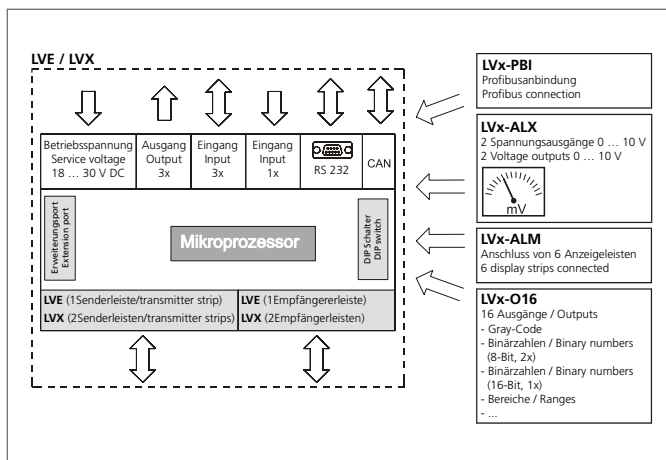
LVE / LVX

Betriebsspannung
Service voltage
18 … 30 V DC

Ausgang
Output
3x

Eingang
Input
3x

Eingang
Input
1x

RS 232

CAN

Erweiterungsport
Extension port

Mikroprozessor

DIP Schalter
DIP switch

**LVE** (1Senderleiste/transmitter strip)
**LVX** (2Senderleisten/transmitter strips)

**LVE** (1Empfängerleiste)
**LVX** (2Empfängerleisten)

**LVx-PBI**
Profibusanbindung
Profibus connection

**LVx-ALX**
2 Spannungsausgänge 0 … 10 V
2 Voltage outputs 0 … 10 V

mV

**LVx-ALM**
Anschluss von 6 Anzeigeleisten
6 display strips connected

**LVx-O16**
16 Ausgänge / Outputs
- Gray-Code
- Binärzahlen / Binary numbers (8-Bit, 2x)
- Binärzahlen / Binary numbers (16-Bit, 1x)
- Bereiche / Ranges
- ...